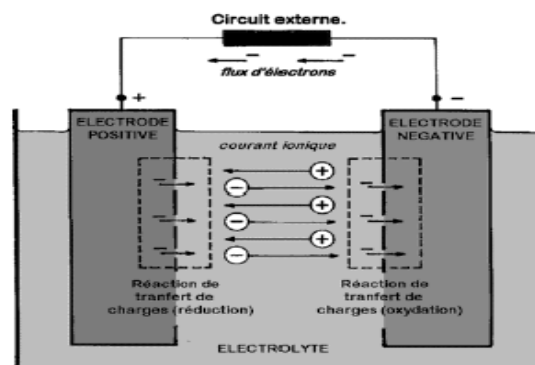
Circuit externe.

flux d'électrons

+

−

ELECTRODE POSITIVE

ELECTRODE NEGATIVE

courant ionique

Réaction de tranfert de charges (réduction)

Réaction de tranfert de charges (oxydation)

ELECTROLYTE